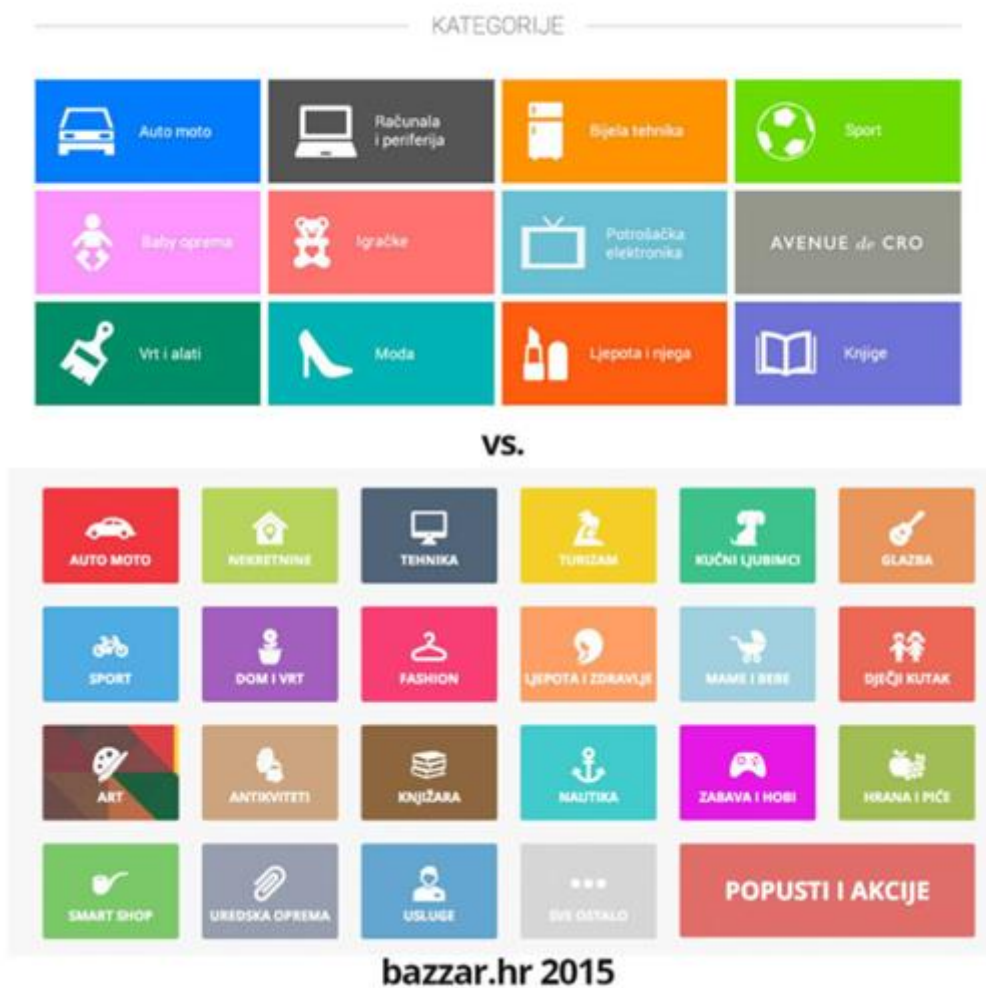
KATEGORIJE

Auto moto

Računala i periferija

Bijela tehnika

Sport

Baby oprema

Igračke

Potrošačka elektronika

AVENUE de CRO

Vrt i alati

Moda

Ljepota i njega

Knjige

vs.

AUTO MOTO

NEKRETNINE

TEHNIKA

TURIZAM

KUĆNI LJUBIMCI

GLAZBA

SPORT

DOM I VRT

FASHION

LJEPOTA I ZDRAVLJE

MAME I BEBE

DJEČJI KUTAK

ART

ANTIKVITETI

KNJIŽARA

NAUTIKA

ZABAVA I HOBI

HRANA I PIĆE

SMART SHOP

UREDSKA OPREMA

USLUGE

SVE OSTALO

POPUSTI I AKCIJE

bazzar.hr 2015